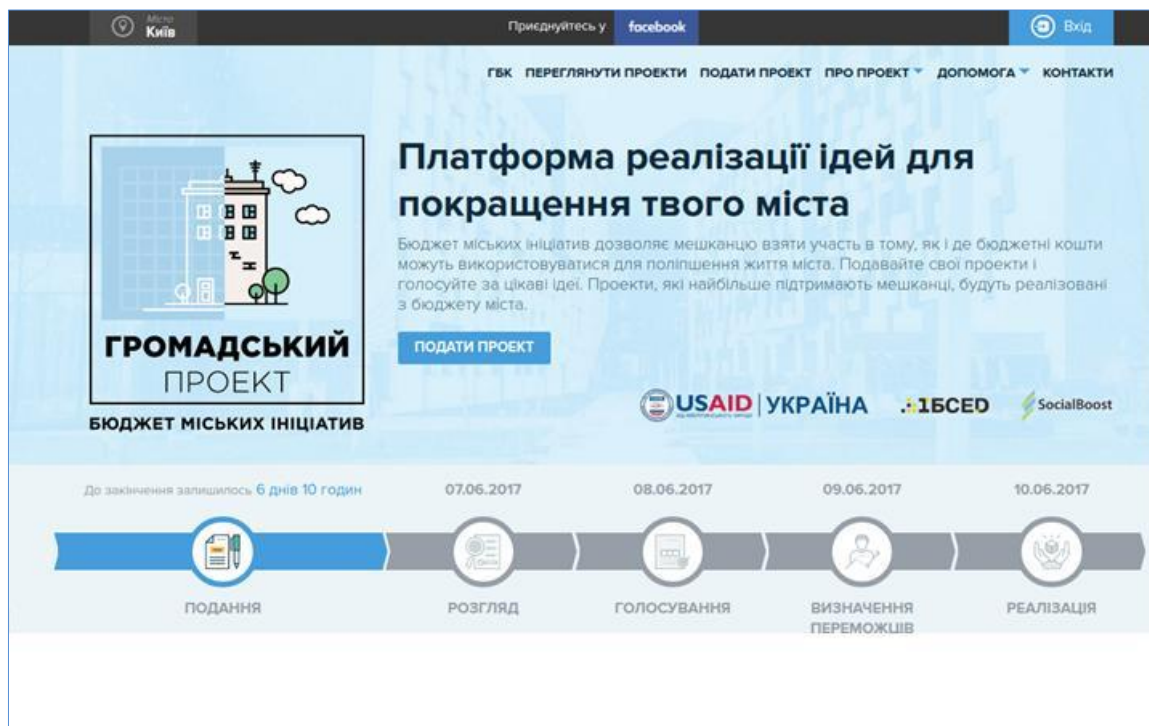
Місто Київ

Приєднуйтесь у facebook

Вхід

ГБК ПЕРЕГЛЯНУТИ ПРОЕКТИ ПОДАТИ ПРОЕКТ ПРО ПРОЕКТ ДОПОМОГА КОНТАКТИ

ГРОМАДСЬКИЙ ПРОЕКТ

БЮДЖЕТ МІСЬКИХ ІНІЦІАТИВ

Платформа реалізації ідей для покращення твого міста

Бюджет міських ініціатив дозволяє мешканцю взяти участь в тому, як і де бюджетні кошти можуть використовуватися для поліпшення життя міста. Подавайте свої проекти і голосуйте за цікаві ідеї. Проекти, які найбільше підтримають мешканці, будуть реалізовані з бюджету міста.

ПОДАТИ ПРОЕКТ

USAID | УКРАЇНА

1БСЕD

SocialBoost

До закінчення залишилось 6 днів 10 годин

07.06.2017

08.06.2017

09.06.2017

10.06.2017

ПОДАННЯ

РОЗГЛЯД

ГОЛОСУВАННЯ

ВИЗНАЧЕННЯ ПЕРЕМОЖЦІВ

РЕАЛІЗАЦІЯ